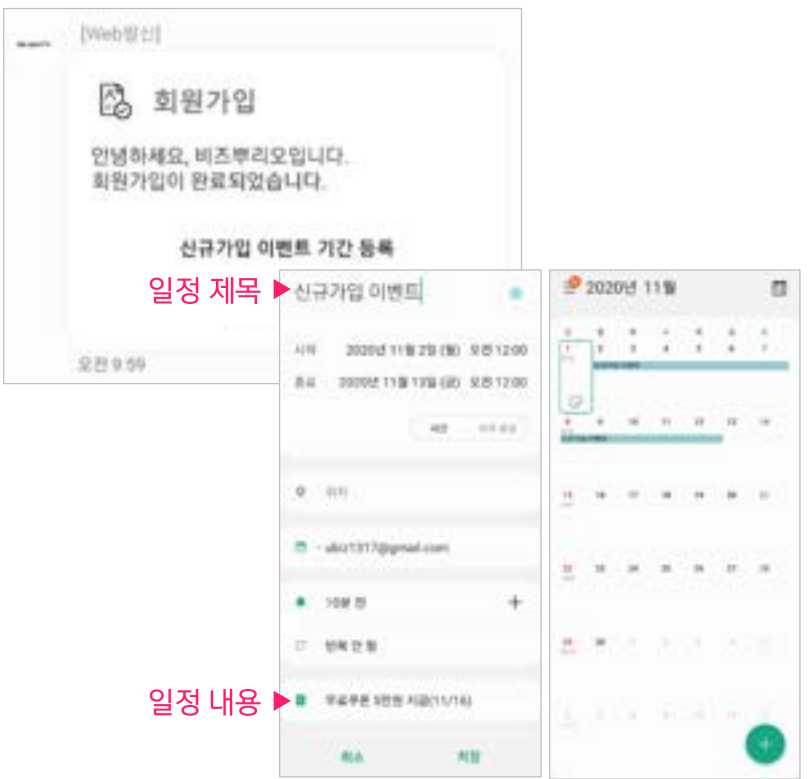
[Web발신]

회원가입

안녕하세요, 비즈뿌리오입니다. 회원가입이 완료되었습니다.

신규가입 이벤트 기간 등록

오전 9:59

일정 제목 ▶ 신규가입 이벤트

시작 2020년 11월 2일 (월) 오전 12:00

종료 2020년 11월 13일 (금) 오전 12:00

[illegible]

위치

ubiz1317@gmail.com

10분 전

반복 안 함

일정 내용 ▶ 무료쿠폰 5만원 지급(11/16)

취소 저장

2020년 11월

| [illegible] | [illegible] | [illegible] | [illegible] | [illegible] | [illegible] | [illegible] |
|---|---|---|---|---|---|---|
| 1 | 2 | 3 | 4 | 5 | 6 | 7 |
| 8 | 9 | 10 | 11 | 12 | 13 | 14 |
| 15 | 16 | 17 | 18 | 19 | 20 | 21 |
| 22 | 23 | 24 | 25 | 26 | 27 | 28 |
| 29 | 30 | | | | | |